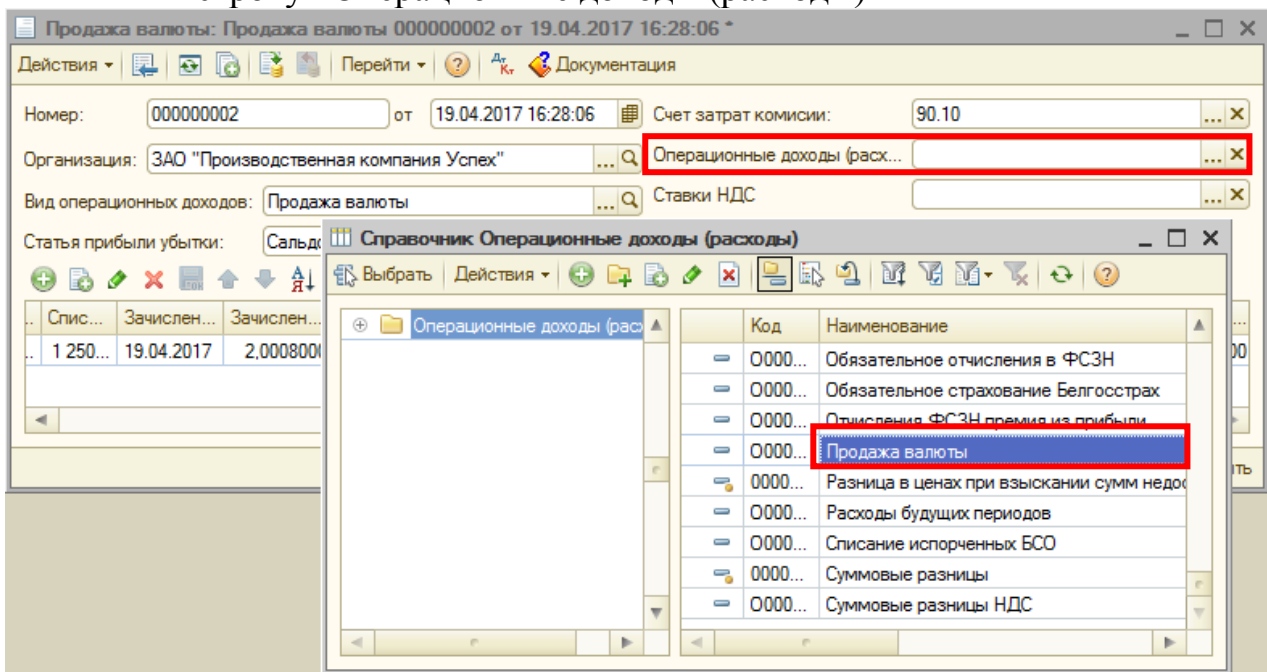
Продажа валюты: Продажа валюты 000000002 от 19.04.2017 16:28:06 *

Действия ▾ | Перейти ▾ | Документация

Номер: 000000002 от 19.04.2017 16:28:06

Счет затрат комисии: 90.10

Организация: ЗАО "Производственная компания Успех"

Операционные доходы (расх...

Вид операционных доходов: Продажа валюты

Ставки НДС

Статья прибыли убытки: Сальдо

| Спис... | Зачислен... | Зачислен... |
|---|---|---|
| 1 250... | 19.04.2017 | 2,0008000 |

Справочник Операционные доходы (расходы)

Выбрать | Действия ▾

Операционные доходы (расх

| Код | Наименование |
|---|---|
| 0000... | Обязательное отчисления в ФСЗН |
| 0000... | Обязательное страхование Белгосстрах |
| 0000... | Отчисления ФСЗН премия из прибыли |
| 0000... | Продажа валюты |
| 0000... | Разница в ценах при взыскании сумм недос |
| 0000... | Расходы будущих периодов |
| 0000... | Списание испорченных БСО |
| 0000... | Суммовые разницы |
| 0000... | Суммовые разницы НДС |